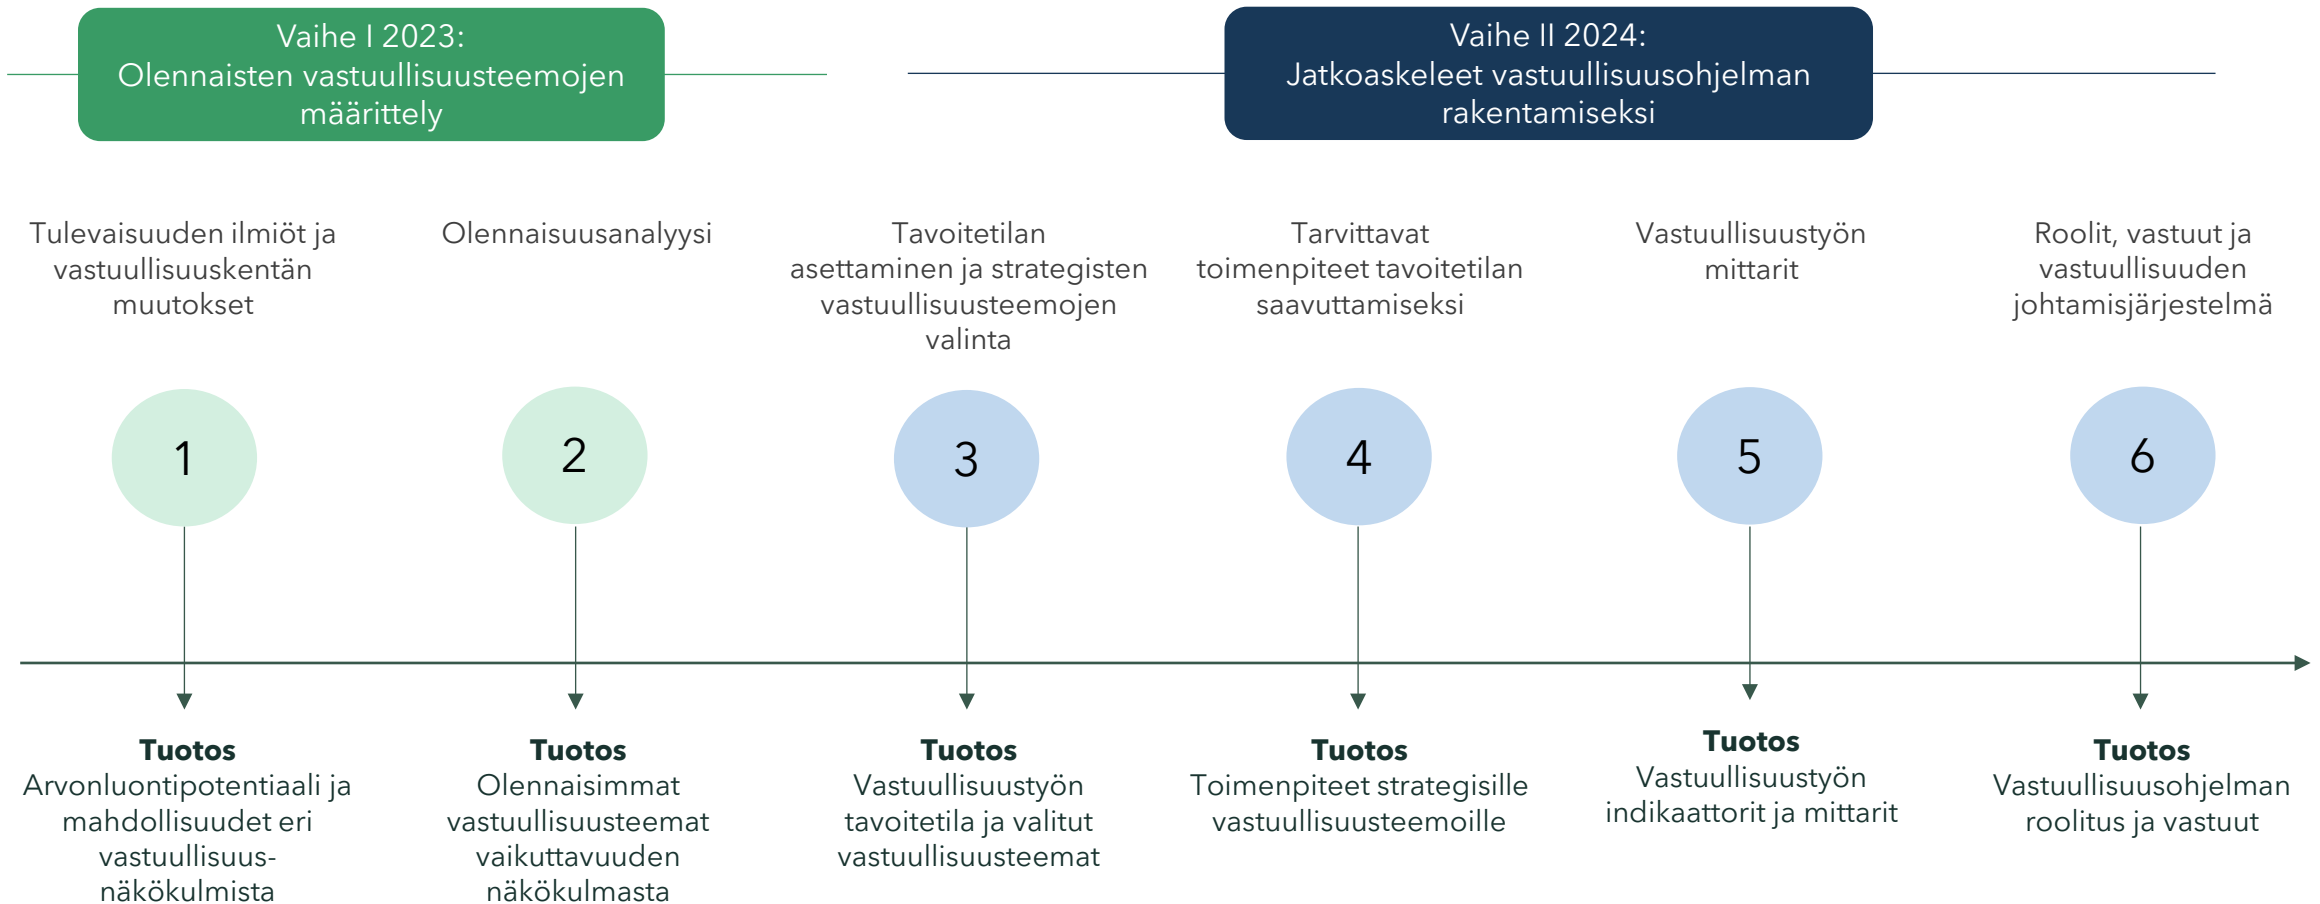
Vaihe I 2023:
Olennaisten vastuullisuusteemojen määrittely

Vaihe II 2024:
Jatkoaskeleet vastuullisuusohjelman rakentamiseksi

Tulevaisuuden ilmiöt ja vastuullisuuskentän muutokset

Olennaisuusanalyysi

Tavoitetilan asettaminen ja strategisten vastuullisuusteemojen valinta

Tarvittavat toimenpiteet tavoitetilan saavuttamiseksi

Vastuullisuustyön mittarit

Roolit, vastuut ja vastuullisuuden johtamisjärjestelmä

1

2

3

4

5

6

Tuotos
Arvonluontipotentiaali ja mahdollisuudet eri vastuullisuus-näkökulmista

Tuotos
Olennaisimmat vastuullisuusteemat vaikuttavuuden näkökulmasta

Tuotos
Vastuullisuustyön tavoitetila ja valitut vastuullisuusteemat

Tuotos
Toimenpiteet strategisille vastuullisuusteemoille

Tuotos
Vastuullisuustyön indikaattorit ja mittarit

Tuotos
Vastuullisuusohjelman roolitus ja vastuut